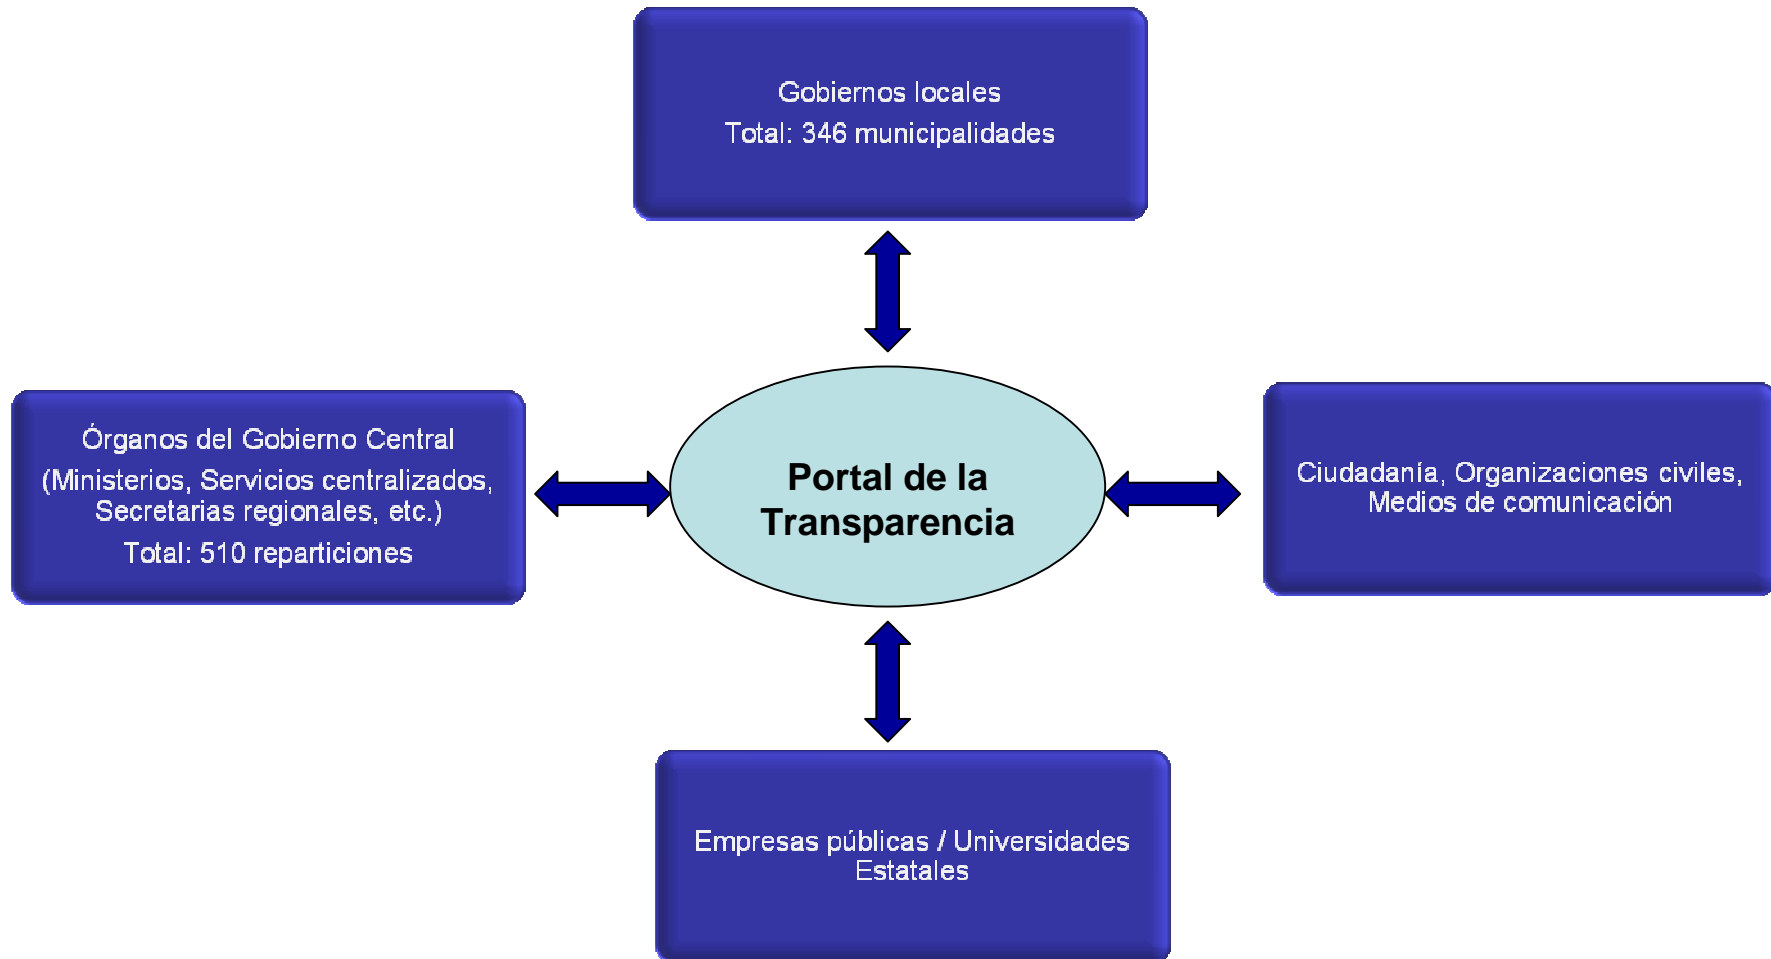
Gobiernos locales
Total: 346 municipalidades

Órganos del Gobierno Central
(Ministerios, Servicios centralizados, Secretarias regionales, etc.)
Total: 510 reparticiones

Portal de la Transparencia

Ciudadanía, Organizaciones civiles, Medios de comunicación

Empresas públicas / Universidades Estatales